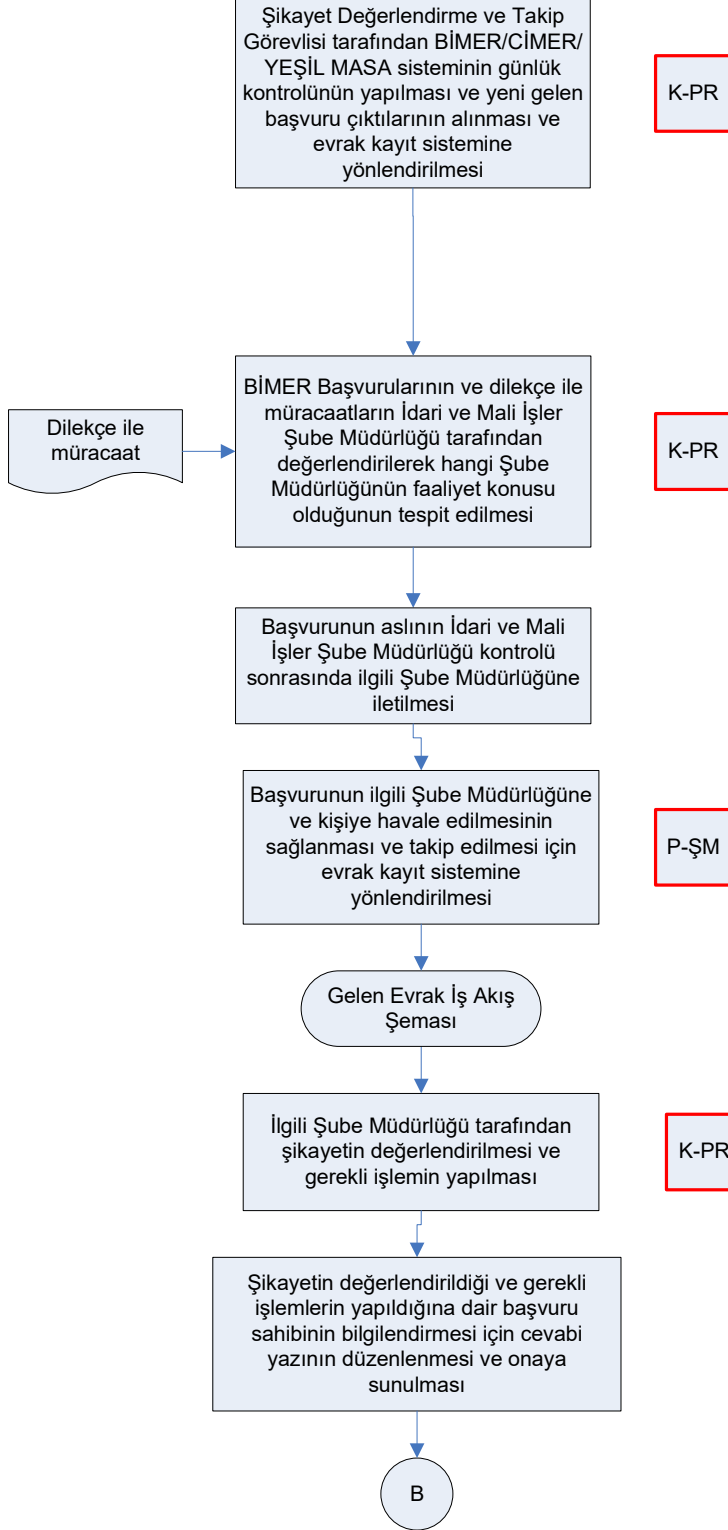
Şikayet Değerlendirme ve Takip Görevlisi tarafından BİMER/CİMER/ YEŞİL MASA sisteminin günlük kontrolünün yapılması ve yeni gelen başvuru çıktılarının alınması ve evrak kayıt sistemine yönlendirilmesi

K-PR

Dilekçe ile müracaat

BİMER Başvurularının ve dilekçe ile müracaatların İdari ve Mali İşler Şube Müdürlüğü tarafından değerlendirilerek hangi Şube Müdürlüğünün faaliyet konusu olduğunun tespit edilmesi

K-PR

Başvurunun aslının İdari ve Mali İşler Şube Müdürlüğü kontrolü sonrasında ilgili Şube Müdürlüğüne iletilmesi

Başvurunun ilgili Şube Müdürlüğüne ve kişiye havale edilmesinin sağlanması ve takip edilmesi için evrak kayıt sistemine yönlendirilmesi

P-ŞM

Gelen Evrak İş Akış Şeması

İlgili Şube Müdürlüğü tarafından şikayetin değerlendirilmesi ve gerekli işlemin yapılması

K-PR

Şikayetin değerlendirildiği ve gerekli işlemlerin yapıldığına dair başvuru sahibinin bilgilendirmesi için cevabi yazının düzenlenmesi ve onaya sunulması

B